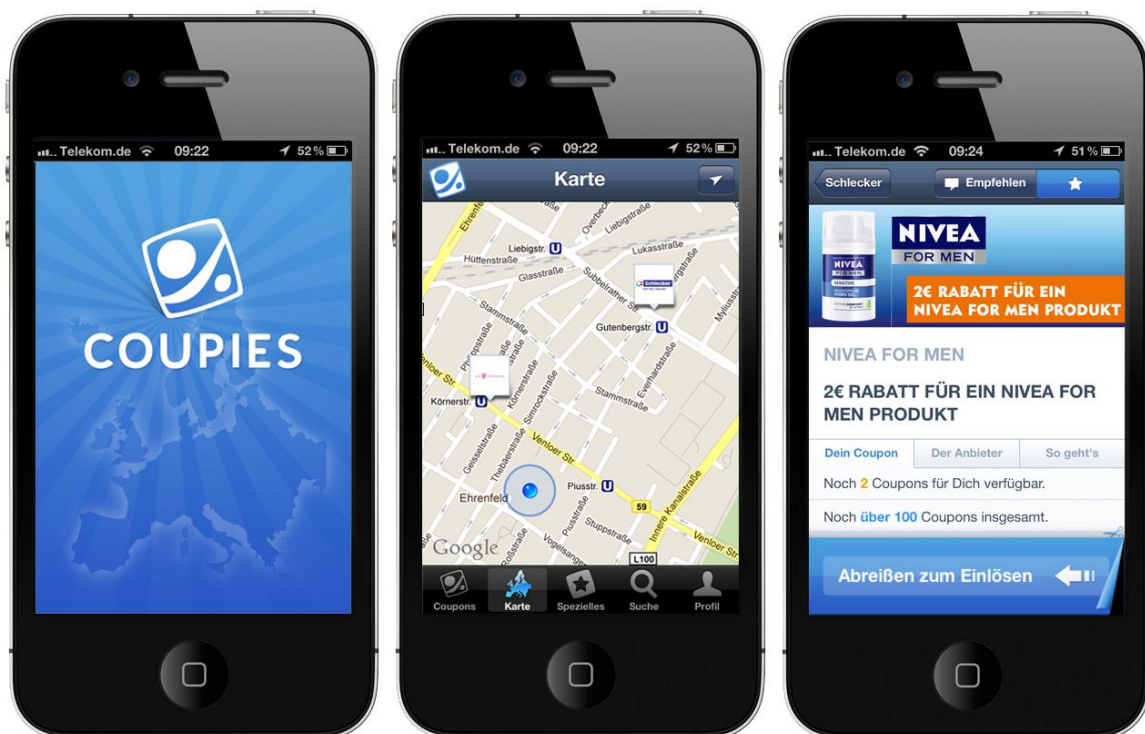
Telekom.de 09:22 52%

COUPIES

Telekom.de 09:22 52%

Karte

Liebigstr. U
Hüttenstraße
Glasstraße
Lukasstraße
Liebigstraße
Overbeck
Subbelrather Str.
schlecker
Stammstraße
Gutenbergstr. U
Venloer Str.
Körnerstr. U
Körnerstraße
Simrockstraße
Stammstraße
Eberhardstraße
Geisselstraße
Thebäerstraße
Venloer Str.
Ehrenfeld
Piusstr. U
59
Piusstraße
Stuppstraße
Innere Kanalstraße
Venloer Str.
Google
L100

Coupons Karte Spezielles Suche Profil

Telekom.de 09:24 51%

Schlecker Empfehlen

NIVEA FOR MEN
2€ RABATT FÜR EIN NIVEA FOR MEN PRODUKT

NIVEA FOR MEN

2€ RABATT FÜR EIN NIVEA FOR MEN PRODUKT

Dein Coupon | Der Anbieter | So geht's

Noch 2 Coupons für Dich verfügbar.

Noch über 100 Coupons insgesamt.

Abreißen zum Einlösen